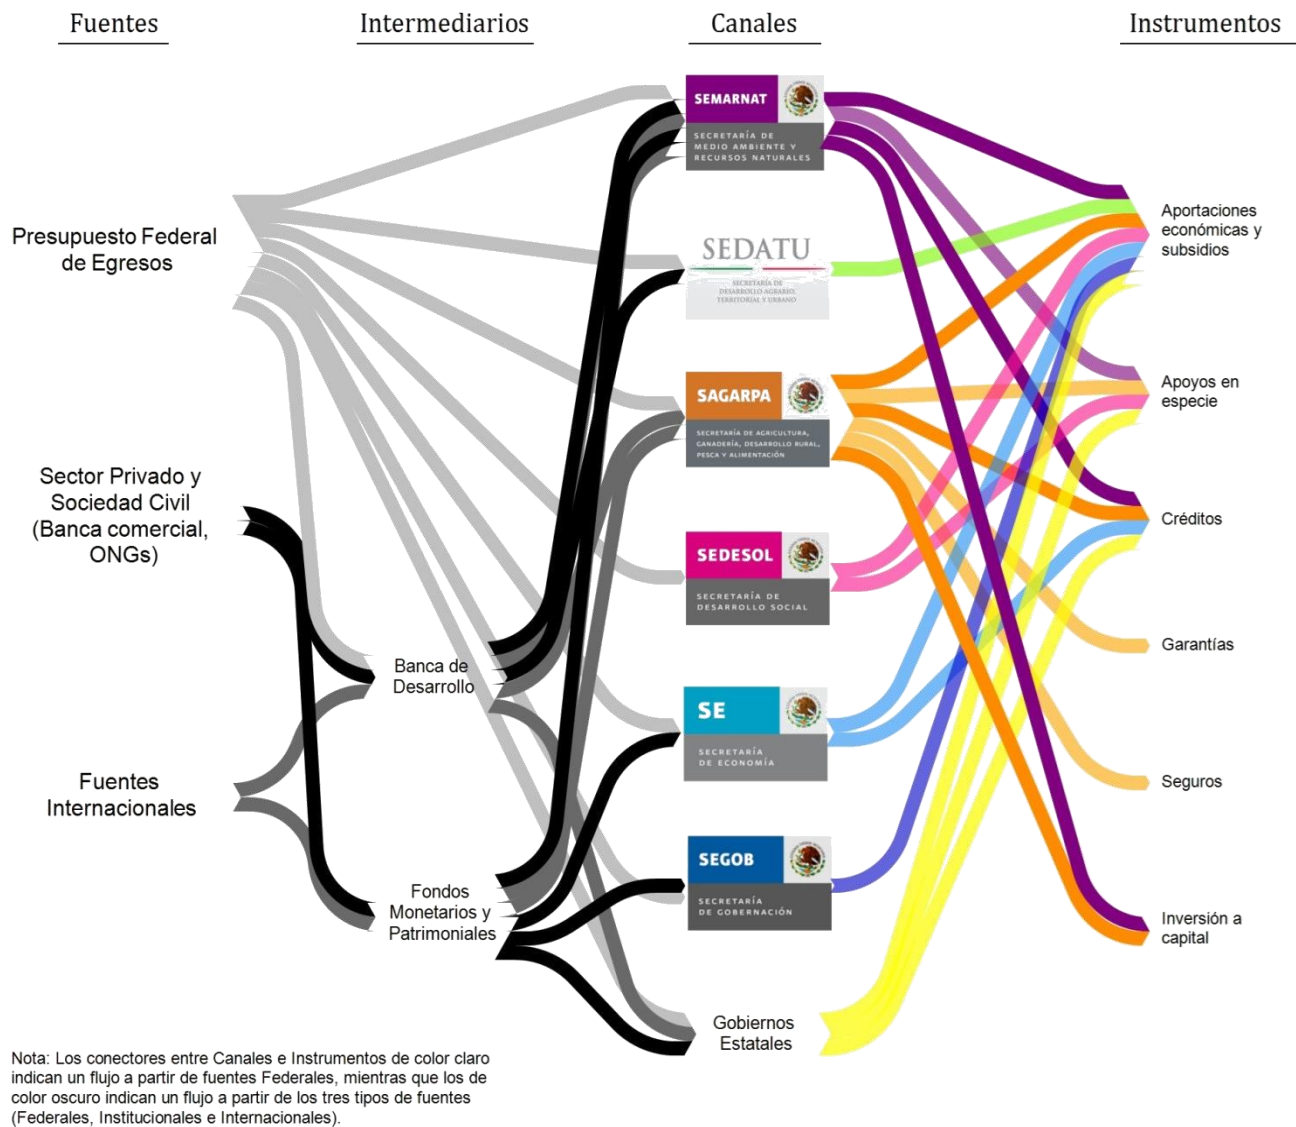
Fuentes

Intermediarios

Canales

Instrumentos

Presupuesto Federal de Egresos

Sector Privado y Sociedad Civil (Banca comercial, ONGs)

Fuentes Internacionales

Banca de Desarrollo

Fondos Monetarios y Patrimoniales

SEMARNAT
SECRETARÍA DE MEDIO AMBIENTE Y RECURSOS NATURALES

SEDATU
SECRETARÍA DE DESARROLLO AGRARIO, TERRITORIAL Y URBANO

SAGARPA
SECRETARÍA DE AGRICULTURA, GANADERÍA, DESARROLLO RURAL, PESCA Y ALIMENTACIÓN

SEDESOL
SECRETARÍA DE DESARROLLO SOCIAL

SE
SECRETARÍA DE ECONOMÍA

SEGOB
SECRETARÍA DE GOBERNACIÓN

Gobiernos Estatales

Aportaciones económicas y subsidios

Apoyos en especie

Créditos

Garantías

Seguros

Inversión a capital

Nota: Los conectores entre Canales e Instrumentos de color claro indican un flujo a partir de fuentes Federales, mientras que los de color oscuro indican un flujo a partir de los tres tipos de fuentes (Federales, Institucionales e Internacionales).